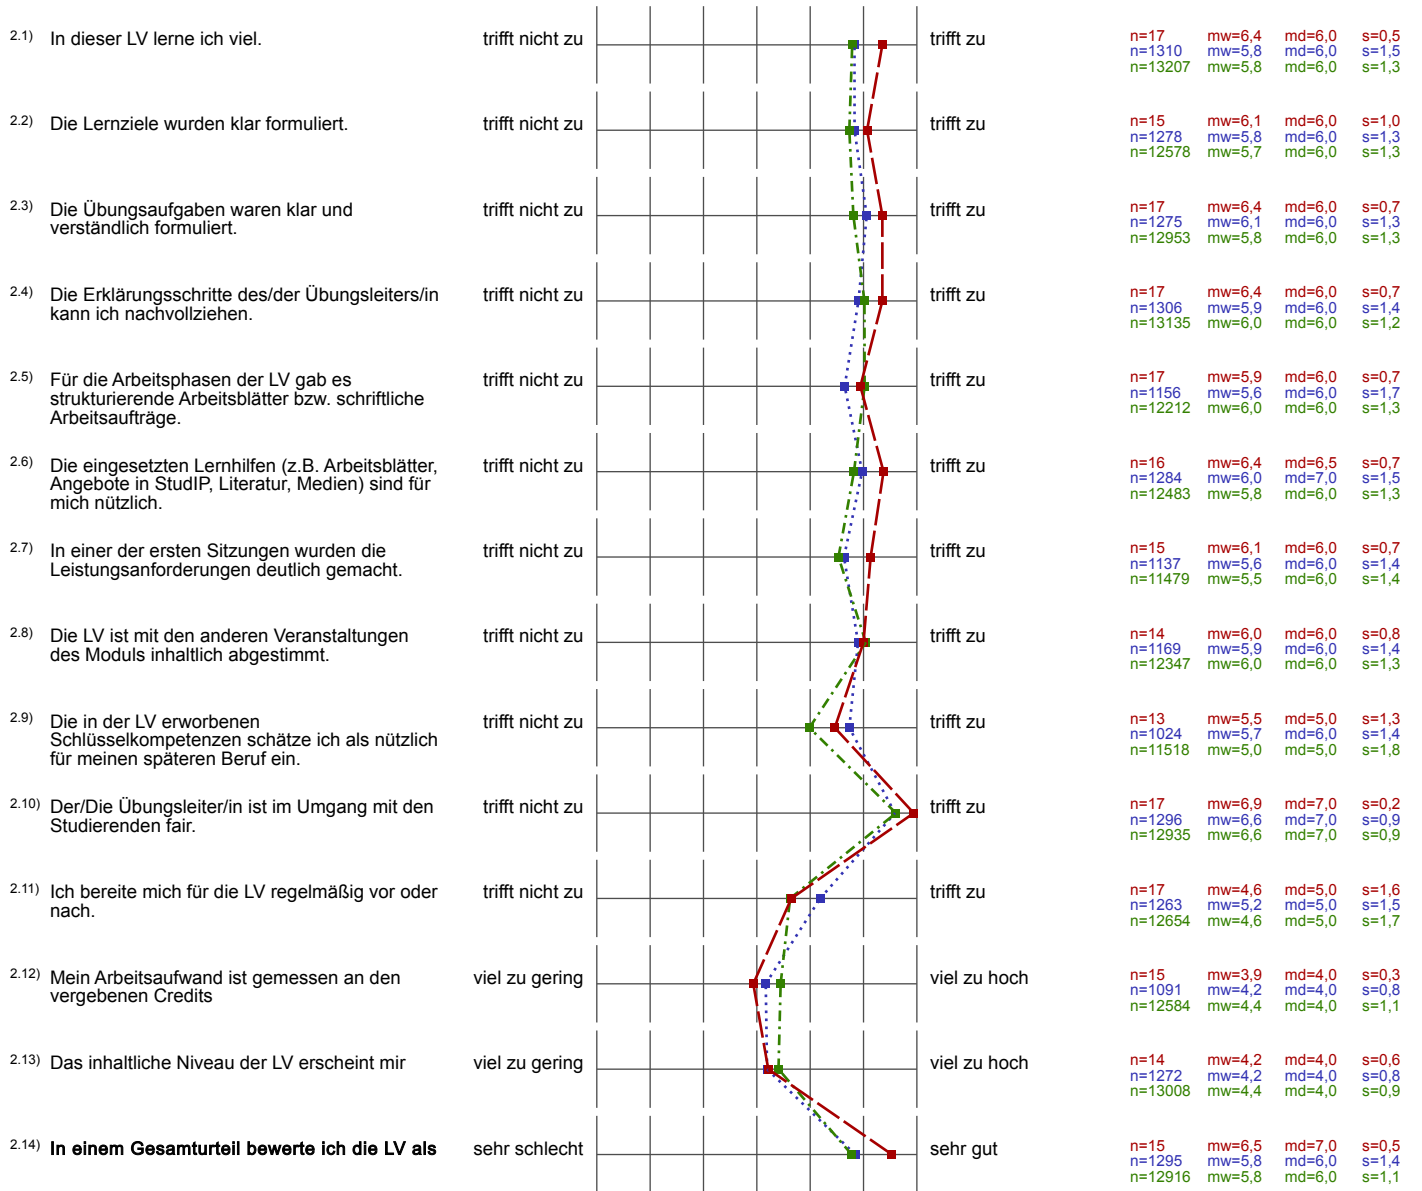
2.1) In dieser LV lerne ich viel. trifft nicht zu trifft zu
n=17 mw=6,4 md=6,0 s=0,5
n=1310 mw=5,8 md=6,0 s=1,5
n=13207 mw=5,8 md=6,0 s=1,3

2.2) Die Lernziele wurden klar formuliert. trifft nicht zu trifft zu
n=15 mw=6,1 md=6,0 s=1,0
n=1278 mw=5,8 md=6,0 s=1,3
n=12578 mw=5,7 md=6,0 s=1,3

2.3) Die Übungsaufgaben waren klar und verständlich formuliert. trifft nicht zu trifft zu
n=17 mw=6,4 md=6,0 s=0,7
n=1275 mw=6,1 md=6,0 s=1,3
n=12953 mw=5,8 md=6,0 s=1,3

2.4) Die Erklärungsschritte des/der Übungsleiters/in kann ich nachvollziehen. trifft nicht zu trifft zu
n=17 mw=6,4 md=6,0 s=0,7
n=1306 mw=5,9 md=6,0 s=1,4
n=13135 mw=6,0 md=6,0 s=1,2

2.5) Für die Arbeitsphasen der LV gab es strukturierende Arbeitsblätter bzw. schriftliche Arbeitsaufträge. trifft nicht zu trifft zu
n=17 mw=5,9 md=6,0 s=0,7
n=1156 mw=5,6 md=6,0 s=1,7
n=12212 mw=6,0 md=6,0 s=1,3

2.6) Die eingesetzten Lernhilfen (z.B. Arbeitsblätter, Angebote in StudIP, Literatur, Medien) sind für mich nützlich. trifft nicht zu trifft zu
n=16 mw=6,4 md=6,5 s=0,7
n=1284 mw=6,0 md=7,0 s=1,5
n=12483 mw=5,8 md=6,0 s=1,3

2.7) In einer der ersten Sitzungen wurden die Leistungsanforderungen deutlich gemacht. trifft nicht zu trifft zu
n=15 mw=6,1 md=6,0 s=0,7
n=1137 mw=5,6 md=6,0 s=1,4
n=11479 mw=5,5 md=6,0 s=1,4

2.8) Die LV ist mit den anderen Veranstaltungen des Moduls inhaltlich abgestimmt. trifft nicht zu trifft zu
n=14 mw=6,0 md=6,0 s=0,8
n=1169 mw=5,9 md=6,0 s=1,4
n=12347 mw=6,0 md=6,0 s=1,3

2.9) Die in der LV erworbenen Schlüsselkompetenzen schätze ich als nützlich für meinen späteren Beruf ein. trifft nicht zu trifft zu
n=13 mw=5,5 md=5,0 s=1,3
n=1024 mw=5,7 md=6,0 s=1,4
n=11518 mw=5,0 md=5,0 s=1,8

2.10) Der/Die Übungsleiter/in ist im Umgang mit den Studierenden fair. trifft nicht zu trifft zu
n=17 mw=6,9 md=7,0 s=0,2
n=1296 mw=6,6 md=7,0 s=0,9
n=12935 mw=6,6 md=7,0 s=0,9

2.11) Ich bereite mich für die LV regelmäßig vor oder nach. trifft nicht zu trifft zu
n=17 mw=4,6 md=5,0 s=1,6
n=1263 mw=5,2 md=5,0 s=1,5
n=12654 mw=4,6 md=5,0 s=1,7

2.12) Mein Arbeitsaufwand ist gemessen an den vergebenen Credits viel zu gering viel zu hoch
n=15 mw=3,9 md=4,0 s=0,3
n=1091 mw=4,2 md=4,0 s=0,8
n=12584 mw=4,4 md=4,0 s=1,1

2.13) Das inhaltliche Niveau der LV erscheint mir viel zu gering viel zu hoch
n=14 mw=4,2 md=4,0 s=0,6
n=1272 mw=4,2 md=4,0 s=0,8
n=13008 mw=4,4 md=4,0 s=0,9

2.14) **In einem Gesamturteil bewerte ich die LV als** sehr schlecht sehr gut
n=15 mw=6,5 md=7,0 s=0,5
n=1295 mw=5,8 md=6,0 s=1,4
n=12916 mw=5,8 md=6,0 s=1,1